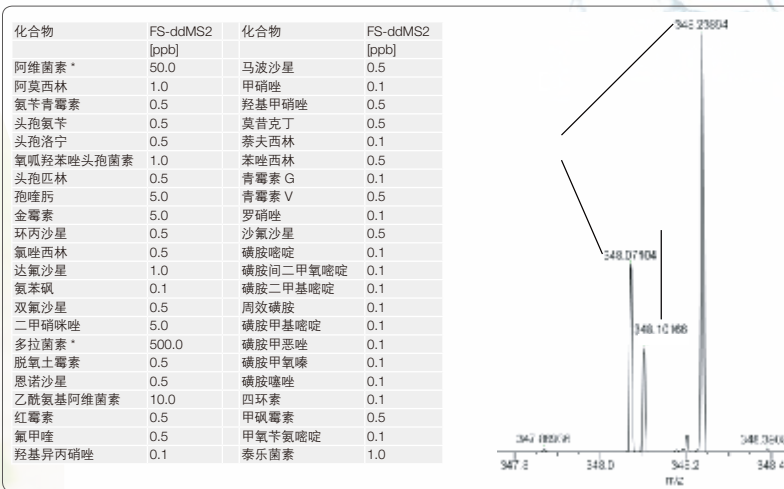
| 化合物 | FS-ddMS2 [ppb] | 化合物 | FS-ddMS2 [ppb] |
|---|---|---|---|
| 阿维菌素 * | 50.0 | 马波沙星 | 0.5 |
| 阿莫西林 | 1.0 | 甲硝唑 | 0.1 |
| 氨苄青霉素 | 0.5 | 羟基甲硝唑 | 0.5 |
| 头孢氨苄 | 0.5 | 莫昔克丁 | 0.5 |
| 头孢洛宁 | 0.5 | 萘夫西林 | 0.1 |
| 氧哌羟苯唑头孢菌素 | 1.0 | 苯唑西林 | 0.5 |
| 头孢匹林 | 0.5 | 青霉素 G | 0.1 |
| 孢喹肟 | 5.0 | 青霉素 V | 0.5 |
| 金霉素 | 5.0 | 罗硝唑 | 0.1 |
| 环丙沙星 | 0.5 | 沙氟沙星 | 0.5 |
| 氯唑西林 | 0.5 | 磺胺嘧啶 | 0.1 |
| 达氟沙星 | 1.0 | 磺胺间二甲氧嘧啶 | 0.1 |
| 氨苯砜 | 0.1 | 磺胺二甲基嘧啶 | 0.1 |
| 双氟沙星 | 0.5 | 周效磺胺 | 0.1 |
| 二甲硝咪唑 | 5.0 | 磺胺甲基嘧啶 | 0.1 |
| 多拉菌素 * | 500.0 | 磺胺甲恶唑 | 0.1 |
| 脱氧土霉素 | 0.5 | 磺胺甲氧嗪 | 0.1 |
| 恩诺沙星 | 0.5 | 磺胺噻唑 | 0.1 |
| 乙酰氨基阿维菌素 | 10.0 | 四环素 | 0.1 |
| 红霉素 | 0.5 | 甲砜霉素 | 0.5 |
| 氟甲喹 | 0.5 | 甲氧苄氨嘧啶 | 0.1 |
| 羟基异丙硝唑 | 0.1 | 泰乐菌素 | 1.0 |

348.23604
348.07104
348.10168
347.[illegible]
348.3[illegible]
347.8
348.0
348.2
348.4
m/z